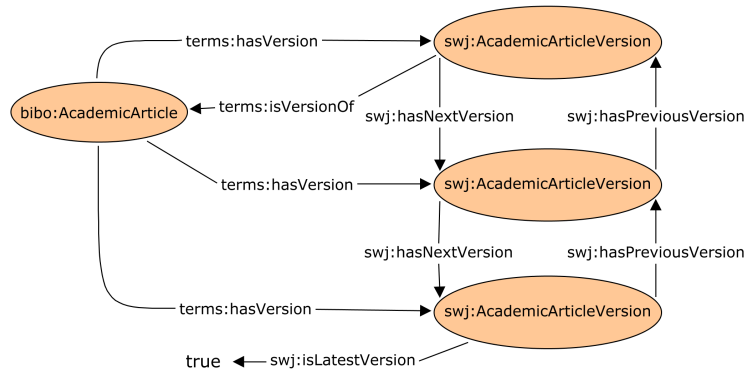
terms:hasVersion
swj:AcademicArticleVersion
bibo:AcademicArticle
terms:isVersionOf
swj:hasNextVersion
swj:hasPreviousVersion
terms:hasVersion
swj:AcademicArticleVersion
swj:hasNextVersion
swj:hasPreviousVersion
terms:hasVersion
swj:AcademicArticleVersion
true
swj:isLatestVersion